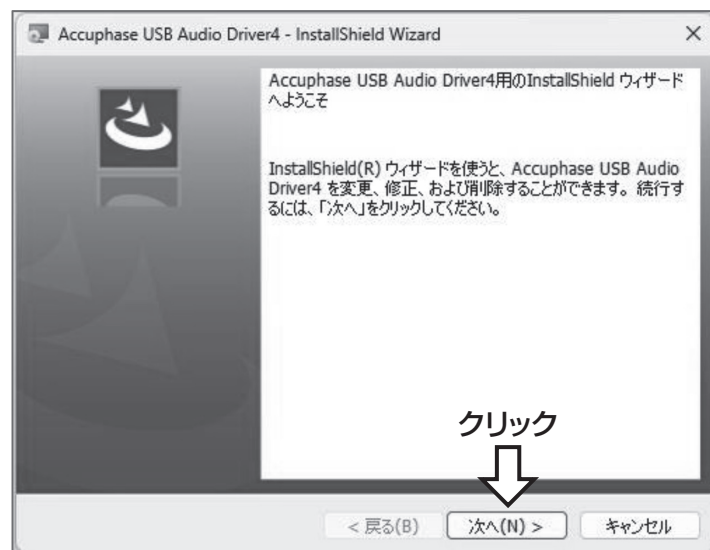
Accuphase USB Audio Driver4 - InstallShield Wizard

×

Accuphase USB Audio Driver4用のInstallShield ウィザードへようこそ

InstallShield(R) ウィザードを使うと、Accuphase USB Audio Driver4 を変更、修正、および削除することができます。続行するには、「次へ」をクリックしてください。

クリック

< 戻る(B)

次へ(N) >

キャンセル